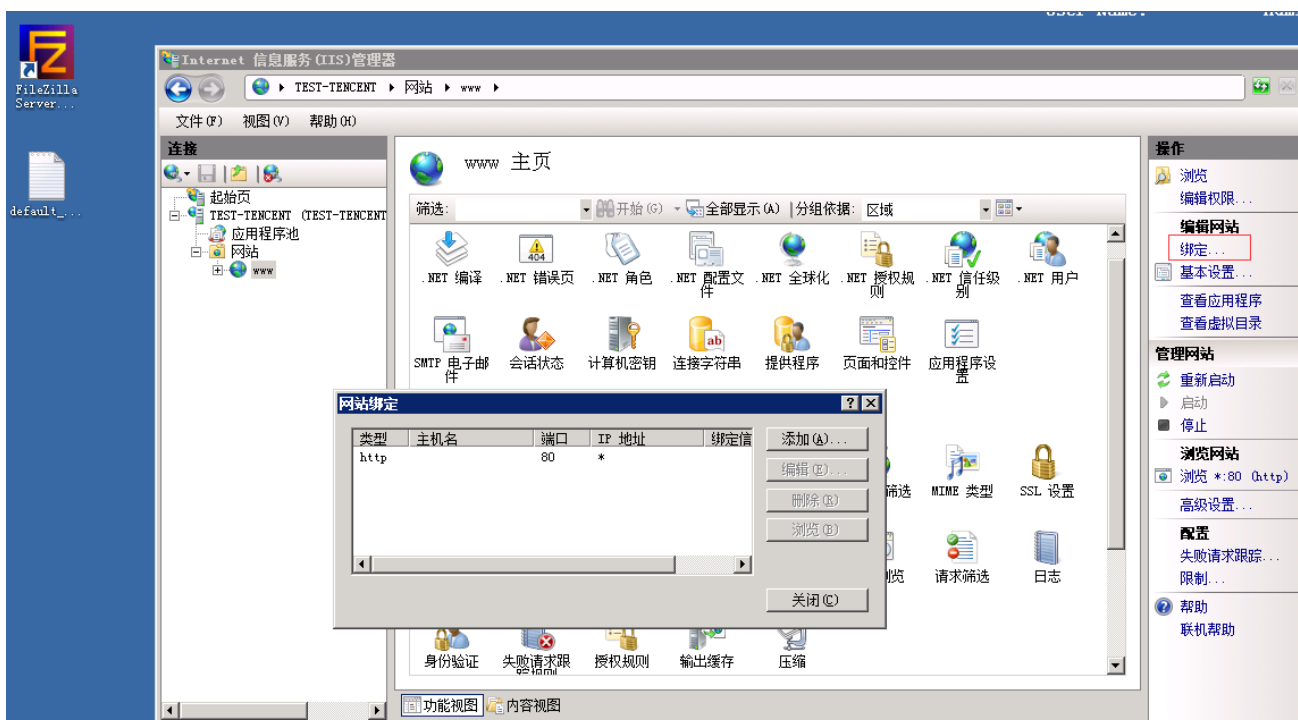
FileZilla Server...

default_...

Internet 信息服务(IIS)管理器

TEST-TENCENT ▸ 网站 ▸ www ▸

文件(F) 视图(V) 帮助(H)

连接

起始页
TEST-TENCENT (TEST-TENCENT
应用程序池
网站
www

www 主页

筛选: 开始(G) 全部显示(A) 分组依据: 区域

.NET 编译 .NET 错误页 .NET 角色 .NET 配置文件 .NET 全球化 .NET 授权规则 .NET 信任级别 .NET 用户

SMTP 电子邮件 会话状态 计算机密钥 连接字符串 提供程序 页面和控件 应用程序设置

筛选 MIME 类型 SSL 设置

浏览 请求筛选 日志

身份验证 失败请求跟踪规则 授权规则 输出缓存 压缩

功能视图 内容视图

网站绑定

| 类型 | 主机名 | 端口 | IP 地址 | 绑定信 |
|---|---|---|---|---|
| http | | 80 | * | |

添加(A)...
编辑(E)...
删除(R)
浏览(B)
关闭(C)

操作
浏览
编辑权限...
编辑网站
绑定...
基本设置...
查看应用程序
查看虚拟目录
管理网站
重新启动
启动
停止
浏览网站
浏览 *:80 (http)
高级设置...
配置
失败请求跟踪...
限制...
帮助
联机帮助